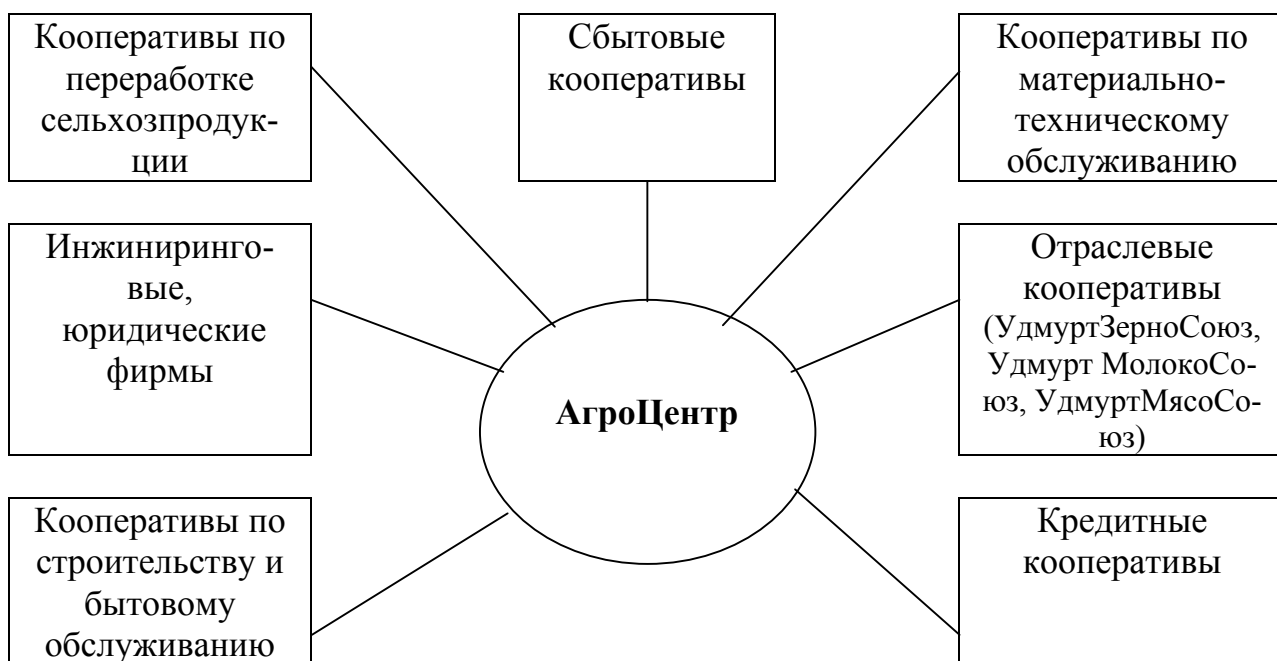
Кооперативы по переработке сельхозпродукции

Сбытовые кооперативы

Кооперативы по материально-техническому обслуживанию

Инжиниринговые, юридические фирмы

Отраслевые кооперативы (УдмуртЗерноСоюз, Удмурт МолокоСоюз, УдмуртМясоСоюз)

**АгроЦентр**

Кооперативы по строительству и бытовому обслуживанию

Кредитные кооперативы